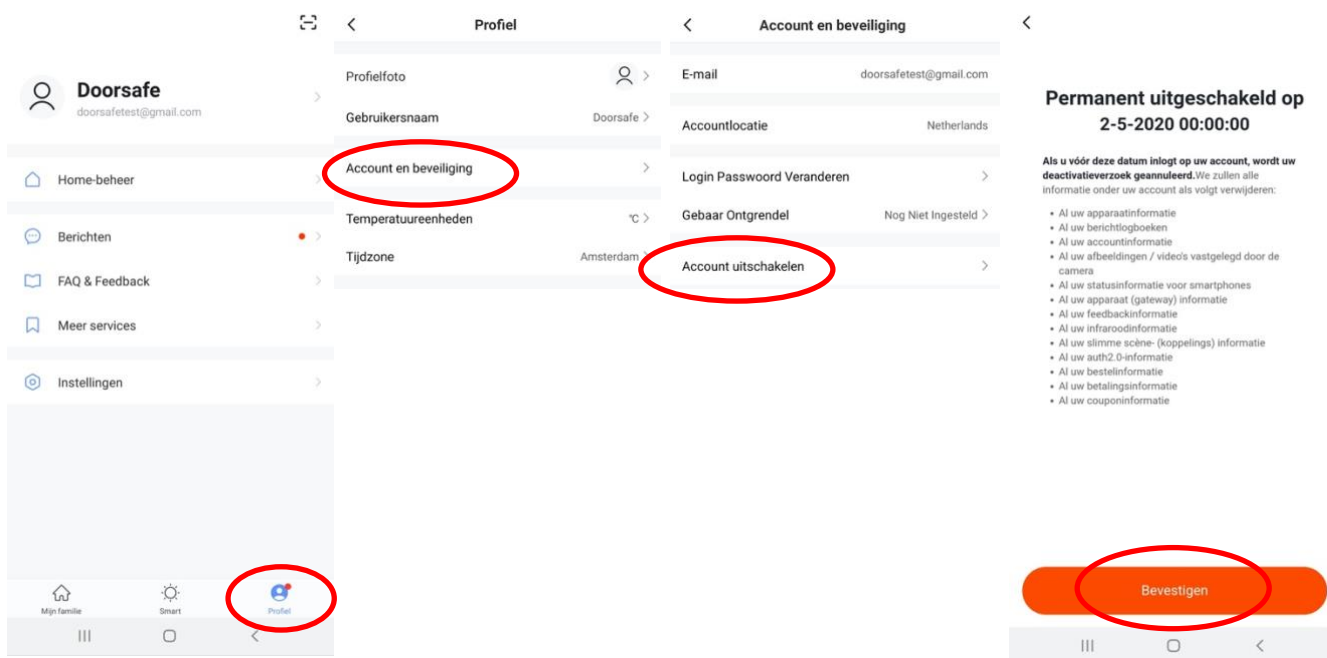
Doorsafe
doorsafetest@gmail.com

Home-beheer

Berichten

FAQ & Feedback

Meer services

Instellingen

Mijn familie
Smart
Profiel

Profiel

Profielfoto

Gebruikersnaam Doorsafe

Account en beveiliging

Temperatuureenheden °C

Tijdzone Amsterdam

Account en beveiliging

E-mail doorsafetest@gmail.com

Accountlocatie Netherlands

Login Password Veranderen

Gebaar Ontgrendel Nog Niet Ingesteld

Account uitschakelen

Permanent uitgeschakeld op 2-5-2020 00:00:00

**Als u vóór deze datum inlogt op uw account, wordt uw deactivatieverzoek geannuleerd.** We zullen alle informatie onder uw account als volgt verwijderen:

- Al uw apparaatinformatie
- Al uw berichtlogboeken
- Al uw accountinformatie
- Al uw afbeeldingen / video's vastgelegd door de camera
- Al uw statusinformatie voor smartphones
- Al uw apparaat (gateway) informatie
- Al uw feedbackinformatie
- Al uw infraroodinformatie
- Al uw slimme scène- (koppelings) informatie
- Al uw auth2.0-informatie
- Al uw bestelinformatie
- Al uw betalingsinformatie
- Al uw couponinformatie

Bevestigen